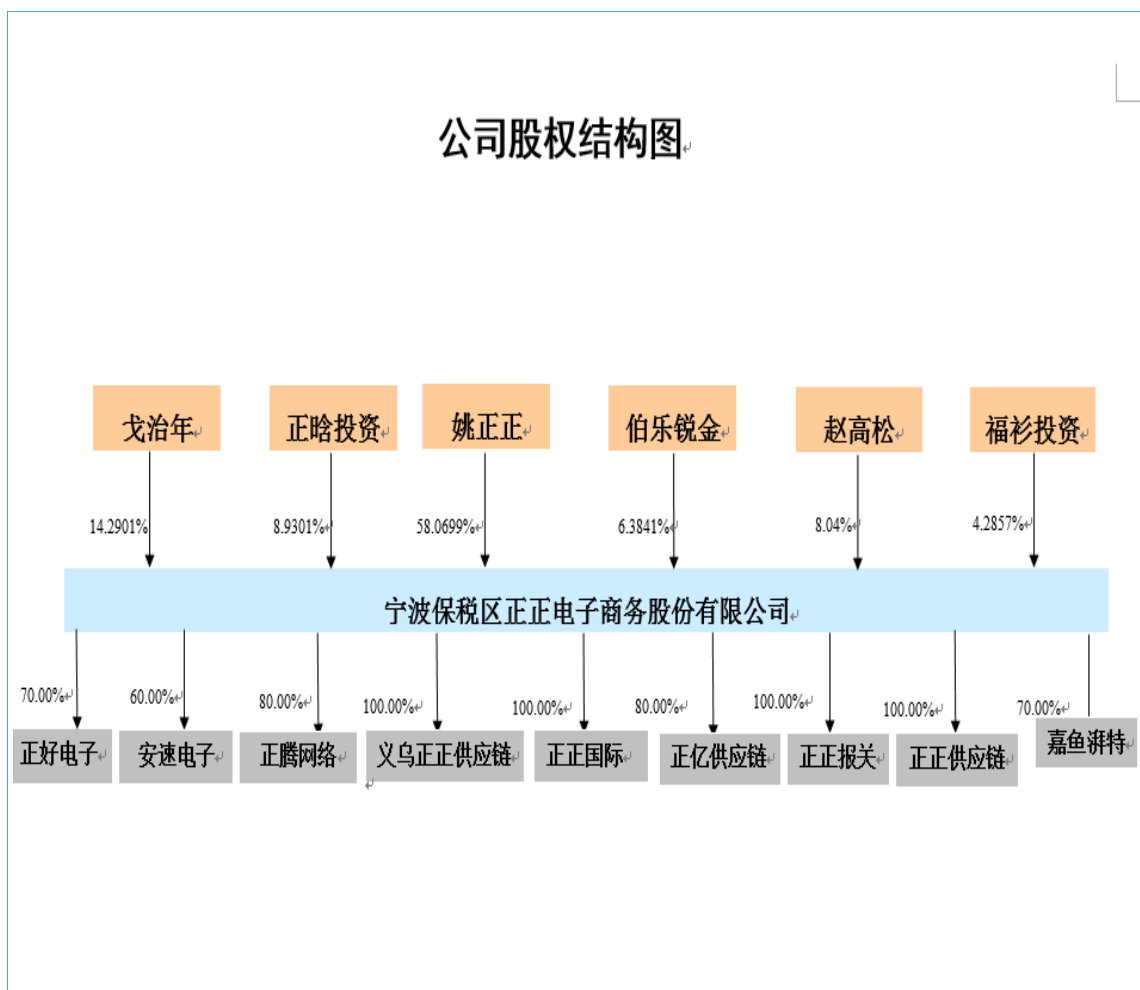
公司股权结构图

戈治年
正晗投资
姚正正
伯乐锐金
赵高松
福衫投资

14.2901%
8.9301%
58.0699%
6.3841%
8.04%
4.2857%

宁波保税区正正电子商务股份有限公司

70.00%
60.00%
80.00%
100.00%
100.00%
80.00%
100.00%
100.00%
70.00%

正好电子
安速电子
正腾网络
义乌正正供应链
正正国际
正亿供应链
正正报关
正正供应链
嘉鱼湃特